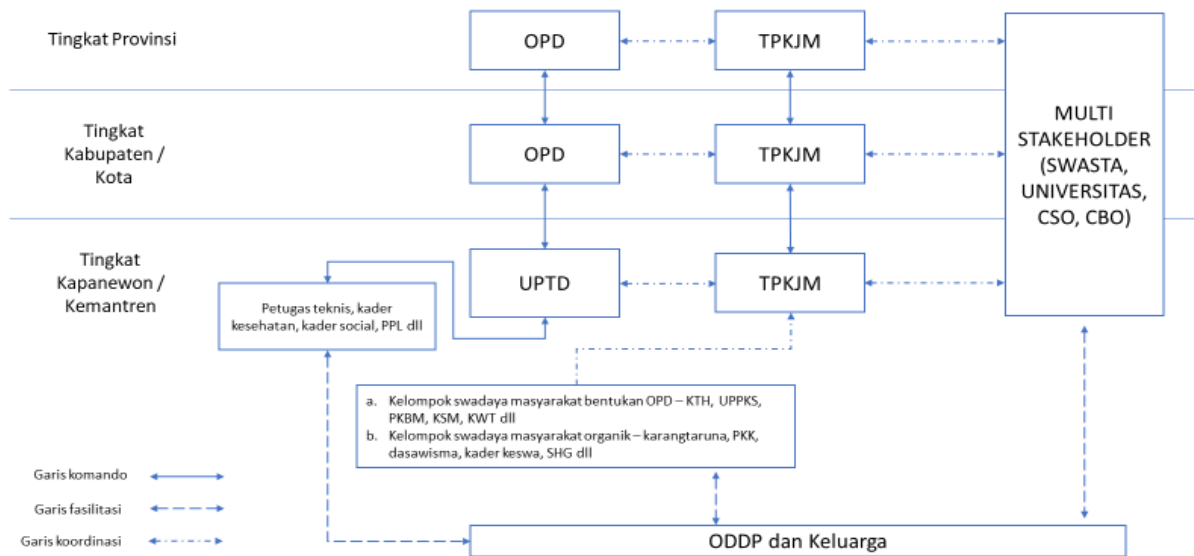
Tingkat Provinsi

OPD

TPKJM

MULTI STAKEHOLDER (SWASTA, UNIVERSITAS, CSO, CBO)

Tingkat Kabupaten / Kota

OPD

TPKJM

Tingkat Kapanewon / Kemantren

UPTD

TPKJM

Petugas teknis, kader kesehatan, kader social, PPL dll

a. Kelompok swadaya masyarakat bentukan OPD – KTH, UPPKS, PKBM, KSM, KWT dll
b. Kelompok swadaya masyarakat organik – karangtaruna, PKK, dasawisma, kader keswa, SHG dll

Garis komando

Garis fasilitasi

Garis koordinasi

ODDP dan Keluarga